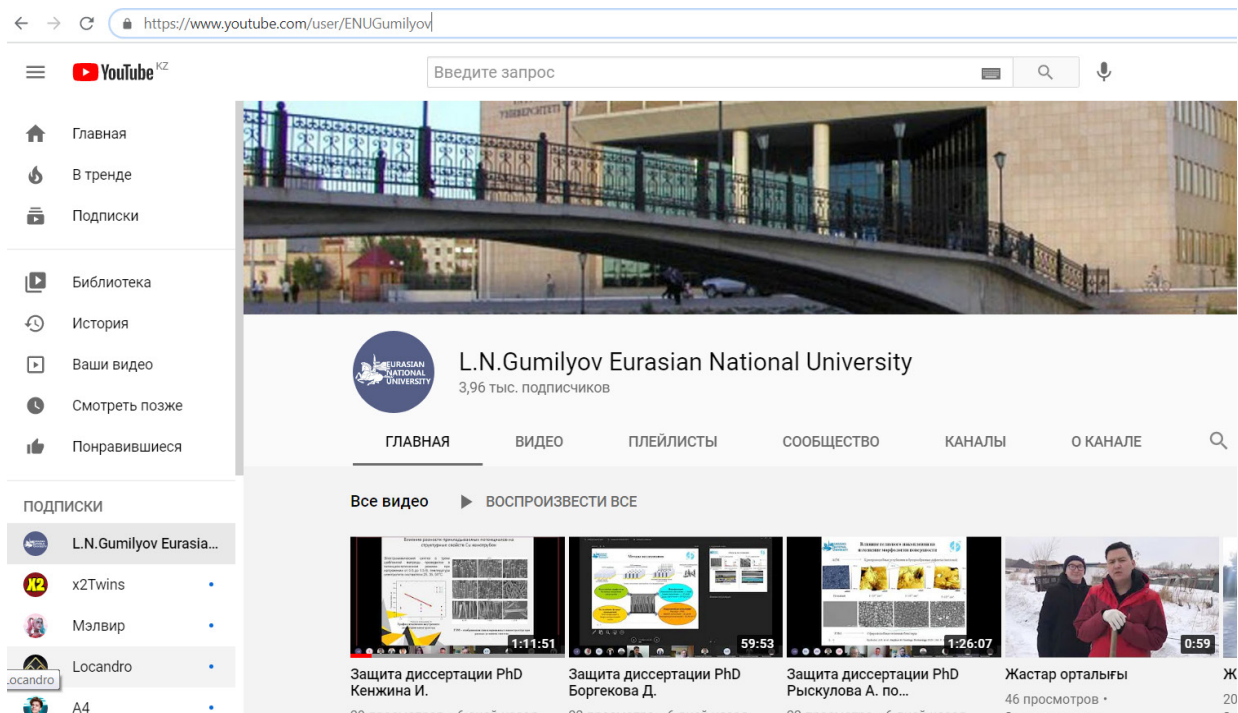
https://www.youtube.com/user/ENUGumilyov

YouTube KZ

Введите запрос

Главная
В тренде
Подписки

Библиотека
История
Ваши видео
Смотреть позже
Понравившиеся

ПОДПИСКИ
L.N.Gumilyov Eurasia...
x2Twins
Мэлвир
Locandro
Locandro
A4

EURASIAN NATIONAL UNIVERSITY

L.N.Gumilyov Eurasian National University
3,96 тыс. подписчиков

ГЛАВНАЯ
ВИДЕО
ПЛЕЙЛИСТЫ
СООБЩЕСТВО
КАНАЛЫ
О КАНАЛЕ

Все видео
ВОСПРОИЗВЕСТИ ВСЕ

1:11:51
Защита диссертации PhD Кенжина И.

59:53
Защита диссертации PhD Боргекова Д.

1:26:07
Защита диссертации PhD Рыскулова А. по...

0:59
Жастар орталығы
46 просмотров •

Ж
20